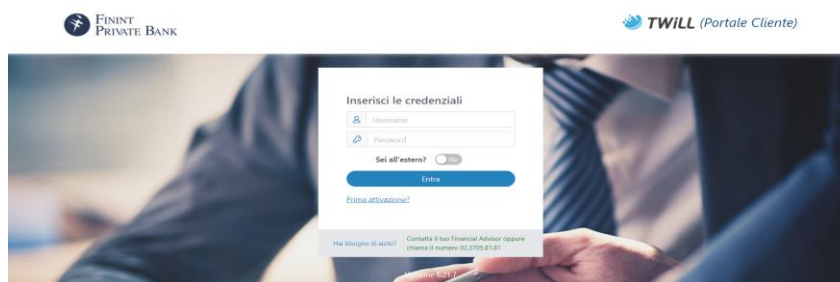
FININT PRIVATE BANK

TWILL (Portale Cliente)

Inserisci le credenziali

Username

Password

Sei all'estero? No

Entra

Prima attivazione?

Hai bisogno di aiuto?

Contatta il tuo Financial Advisor oppure chiama il numero 02.3705.81.81

Versione 6.21.7